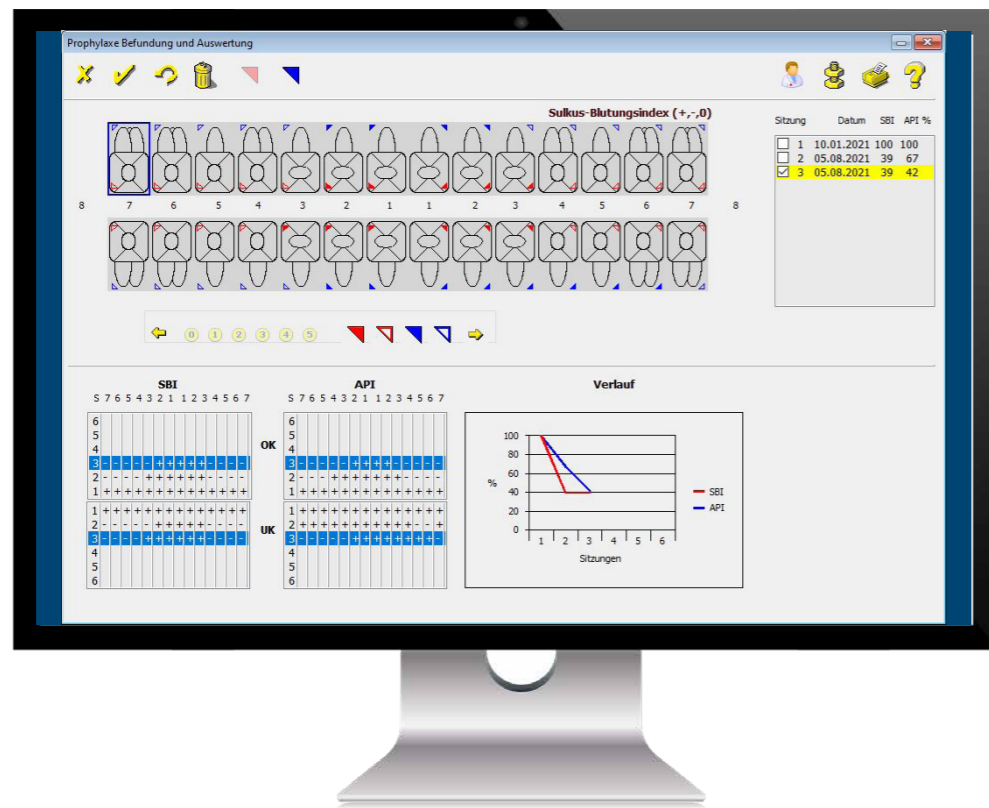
Prophylaxe Befundung und Auswertung

Sulkus-Blutungsindex (+,-,0)

8 7 6 5 4 3 2 1 1 2 3 4 5 6 7 8

0 1 2 3 4 5

| Sitzung | | Datum | SBI | API % |
|---|---|---|---|---|
| ☐ | 1 | 10.01.2021 | 100 | 100 |
| ☐ | 2 | 05.08.2021 | 39 | 67 |
| ☑ | 3 | 05.08.2021 | 39 | 42 |

SBI

S 7 6 5 4 3 2 1 1 2 3 4 5 6 7

6
5
4
3 - - - - - - + + + + + - - - -
2 - - - - + + + + + + - - - -
1 + + + + + + + + + + + + + +
1 + + + + + + + + + + + + + +
2 - - - - - + + + + + + + + +
3 - - - - + + + + + + - - - -
4
5
6

OK

UK

API

S 7 6 5 4 3 2 1 1 2 3 4 5 6 7

6
5
4
3 - - - - - - + + + + + - - - -
2 - - - + + + + + + + - - - -
1 + + + + + + + + + + + + + +
1 + + + + + + + + + + + + + +
2 - - - - - + + + + + + - - +
3 - - - - + + + + + + + + - -
4
5
6

Verlauf

100
80
60
40
20
0
%
1 2 3 4 5 6
Sitzungen
SBI
API